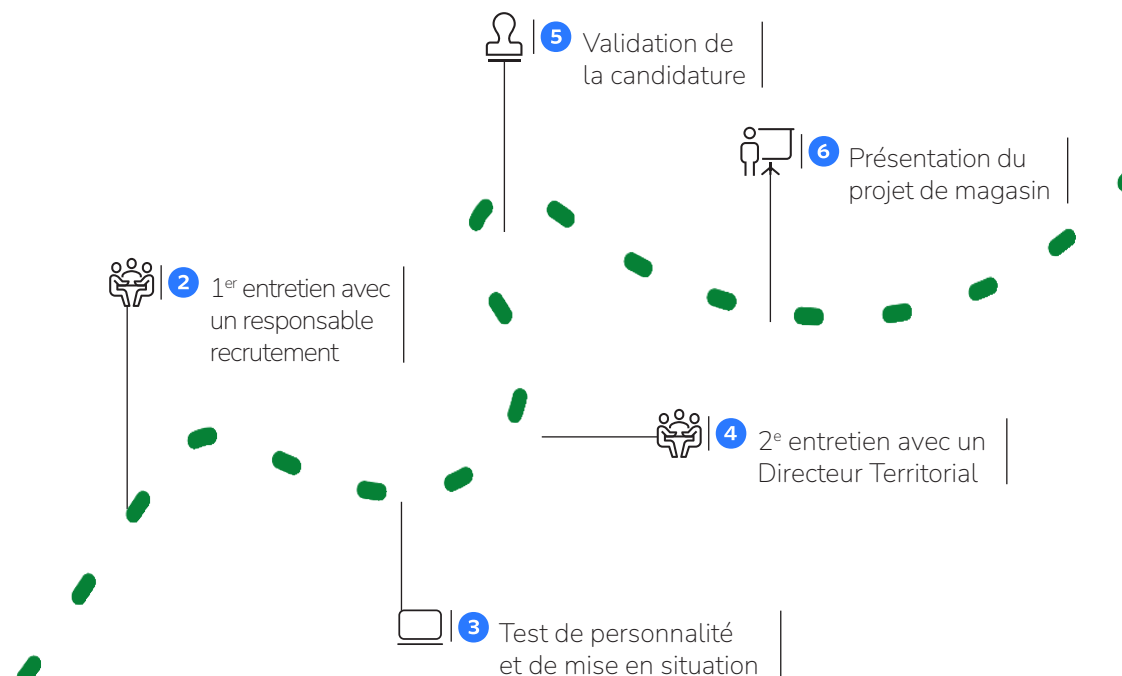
5 Validation de la candidature

6 Présentation du projet de magasin

2 1$^{er}$ entretien avec un responsable recrutement

4 2$^{e}$ entretien avec un Directeur Territorial

3 Test de personnalité et de mise en situation